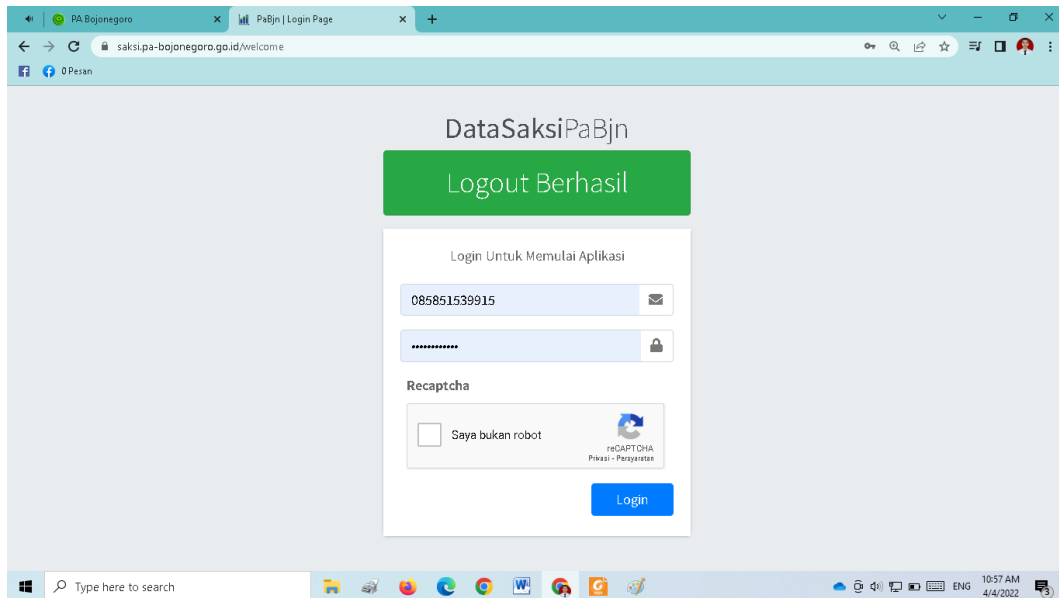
PA Bojonegoro
PaBjn | Login Page
saksi.pa-bojonegoro.go.id/welcome
0 Pesan

DataSaksiPaBjn

Logout Berhasil

Login Untuk Memulai Aplikasi

085851539915

•••••••••••••

Recaptcha

Saya bukan robot
reCAPTCHA
Privasi - Persyaratan

Login

Type here to search
ENG
10:57 AM
4/4/2022
3